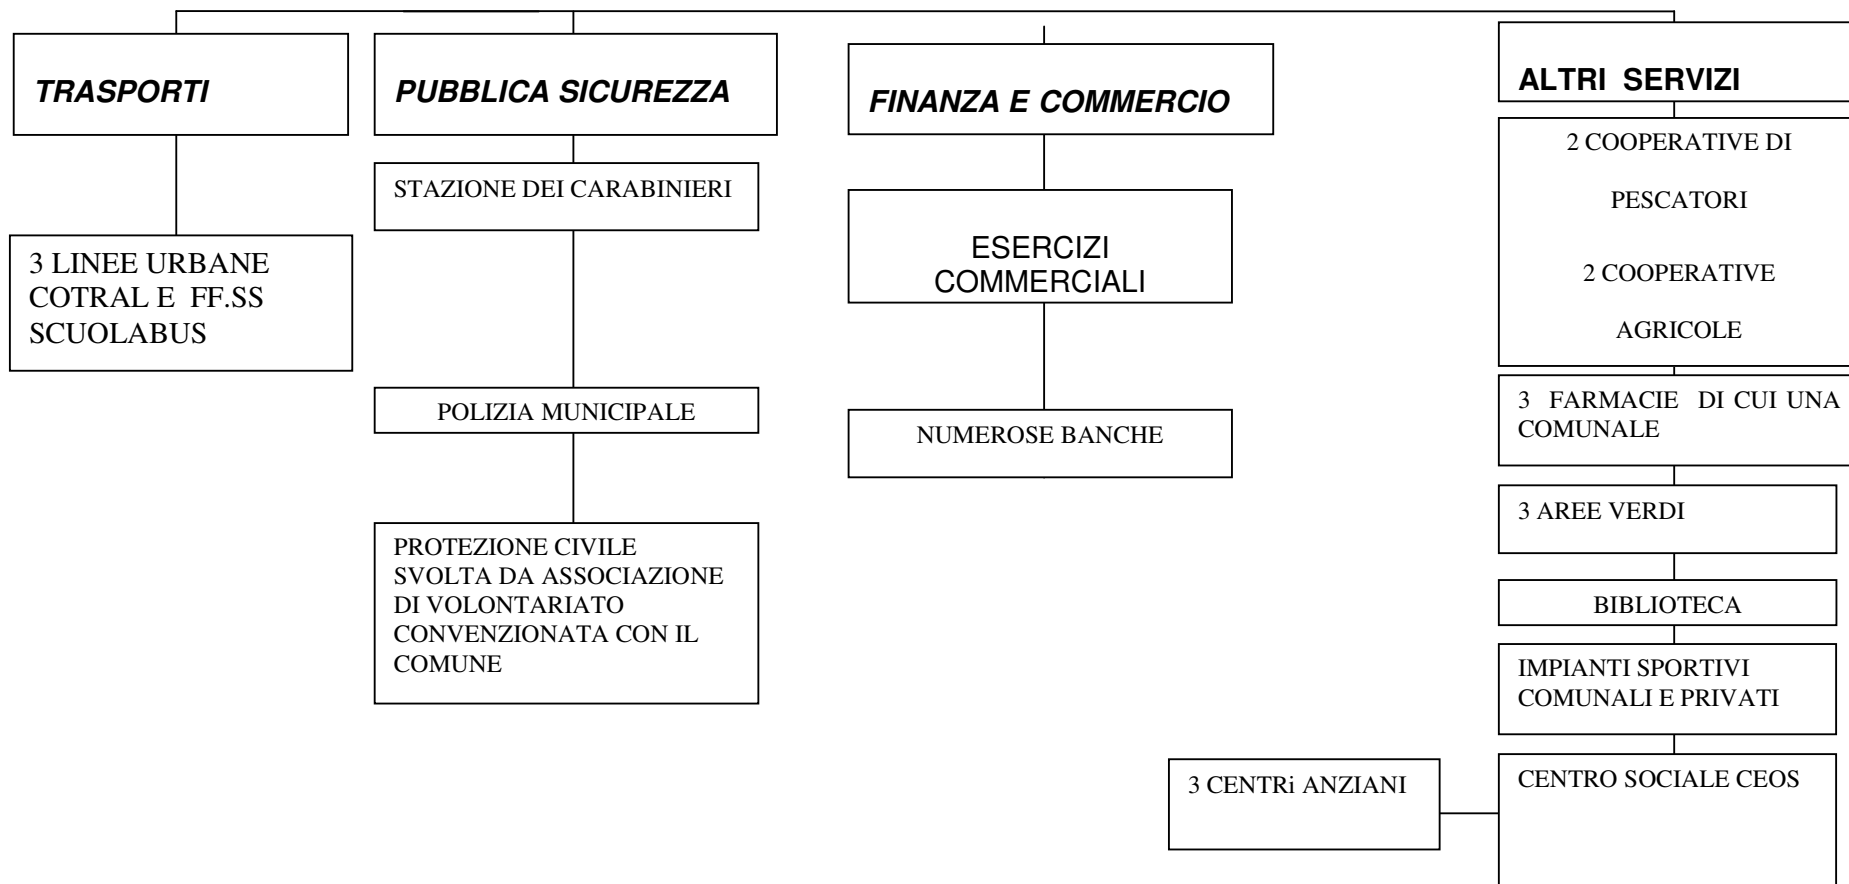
TRASPORTI

3 LINEE URBANE COTRAL E FF.SS SCUOLABUS

PUBBLICA SICUREZZA

STAZIONE DEI CARABINIERI

POLIZIA MUNICIPALE

PROTEZIONE CIVILE SVOLTA DA ASSOCIAZIONE DI VOLONTARIATO CONVENZIONATA CON IL COMUNE

FINANZA E COMMERCIO

ESERCIZI COMMERCIALI

NUMEROSE BANCHE

ALTRI SERVIZI

2 COOPERATIVE DI PESCATORI

2 COOPERATIVE AGRICOLE

3 FARMACIE DI CUI UNA COMUNALE

3 AREE VERDI

BIBLIOTECA

IMPIANTI SPORTIVI COMUNALI E PRIVATI

CENTRO SOCIALE CEOS

3 CENTRi ANZIANI